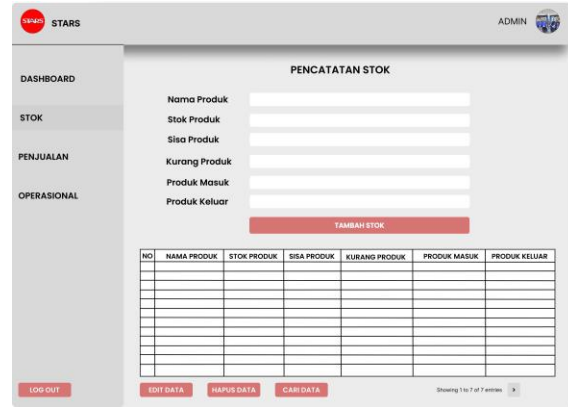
STARS STARS

ADMIN

DASHBOARD

STOK

PENJUALAN

OPERASIONAL

PENCATATAN STOK

Nama Produk

Stok Produk

Sisa Produk

Kurang Produk

Produk Masuk

Produk Keluar

TAMBAH STOK

| NO | NAMA PRODUK | STOK PRODUK | SISA PRODUK | KURANG PRODUK | PRODUK MASUK | PRODUK KELUAR |
|---|---|---|---|---|---|---|
| | | | | | | |
| | | | | | | |
| | | | | | | |
| | | | | | | |
| | | | | | | |
| | | | | | | |
| | | | | | | |
| | | | | | | |
| | | | | | | |
| | | | | | | |
| | | | | | | |
| | | | | | | |

LOG OUT

EDIT DATA

HAPUS DATA

CARI DATA

Showing 1 to 7 of 7 entries